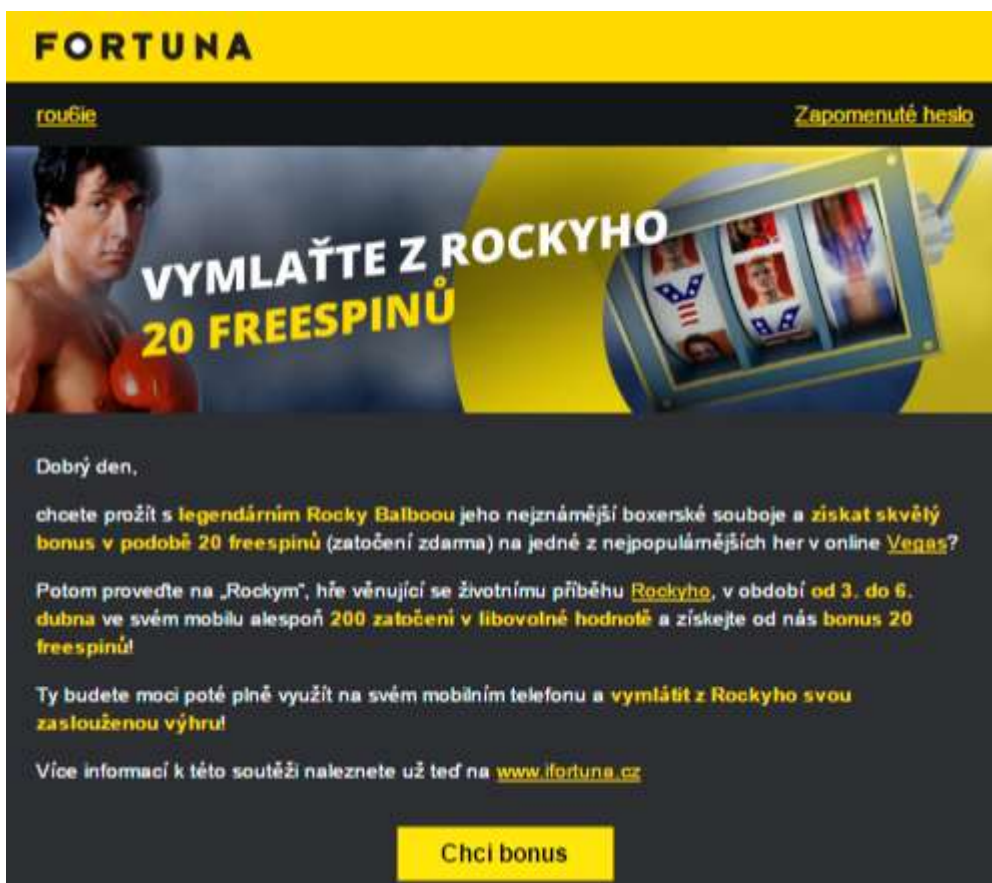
FORTUNA

roušie

Zapomenuté heslo

VYMLAŤTE Z ROCKYHO 20 FREESPINŮ

Dobrý den,

chcete prožít s legendárním Rocky Balboou jeho nejznámější boxerské souboje a získat skvělý bonus v podobě 20 freespinů (zatočení zdarma) na jedné z nejpopulárnějších her v online Vegas?

Potom proveďte na „Rockym", hře věnující se životnímu příběhu Rockyho, v období od 3. do 6. dubna ve svém mobilu alespoň 200 zatočení v libovolné hodnotě a získejte od nás bonus 20 freespinů!

Ty budete moci poté plně využít na svém mobilním telefonu a vymlátit z Rockyho svou zaslouženou výhru!

Více informací k této soutěži naleznete už teď na www.ifortuna.cz

Chci bonus